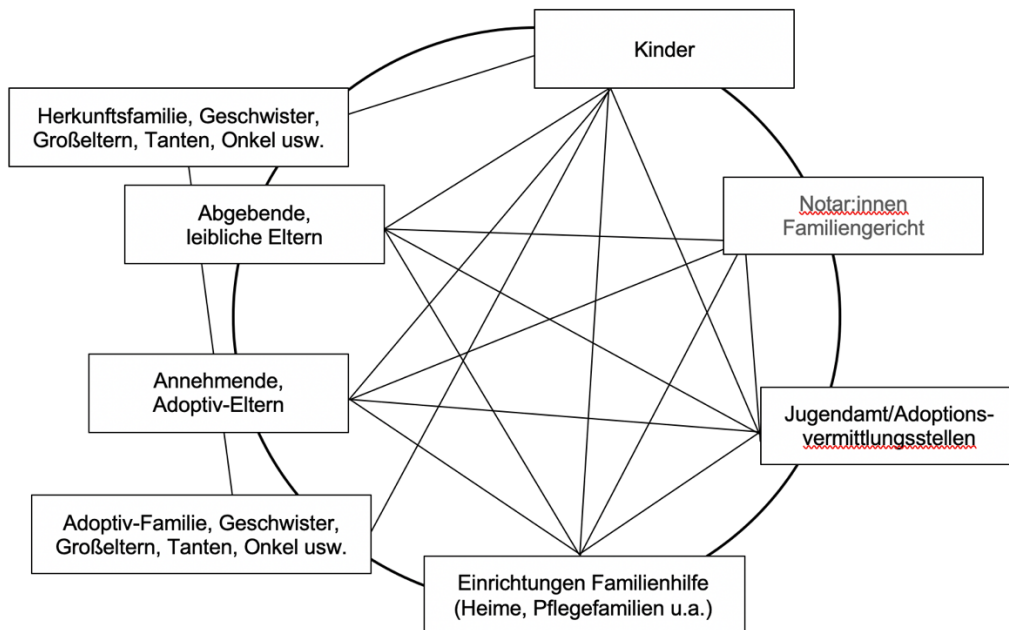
Kinder

Herkunftsfamilie, Geschwister, Großeltern, Tanten, Onkel usw.

Notar:innen
Familiengericht

Abgebende, leibliche Eltern

Annehmende, Adoptiv-Eltern

Jugendamt/Adoptionsvermittlungsstellen

Adoptiv-Familie, Geschwister, Großeltern, Tanten, Onkel usw.

Einrichtungen Familienhilfe (Heime, Pflegefamilien u.a.)